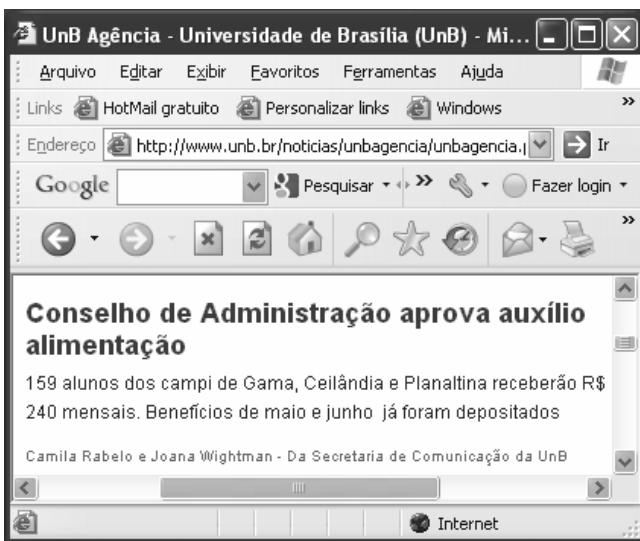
UnB Agência - Universidade de Brasília (UnB) - Mi...

Arquivo Editar Exibir Favoritos Ferramentas Ajuda

Links HotMail gratuito Personalizar links Windows

Endereço http://www.unb.br/noticias/unbagencia/unbagencia.| Ir

Google Pesquisar Fazer login

Conselho de Administração aprova auxílio alimentação

159 alunos dos campi de Gama, Ceilândia e Planaltina receberão R$ 240 mensais. Benefícios de maio e junho já foram depositados

Camila Rabelo e Joana Wightman - Da Secretaria de Comunicação da UnB

Internet